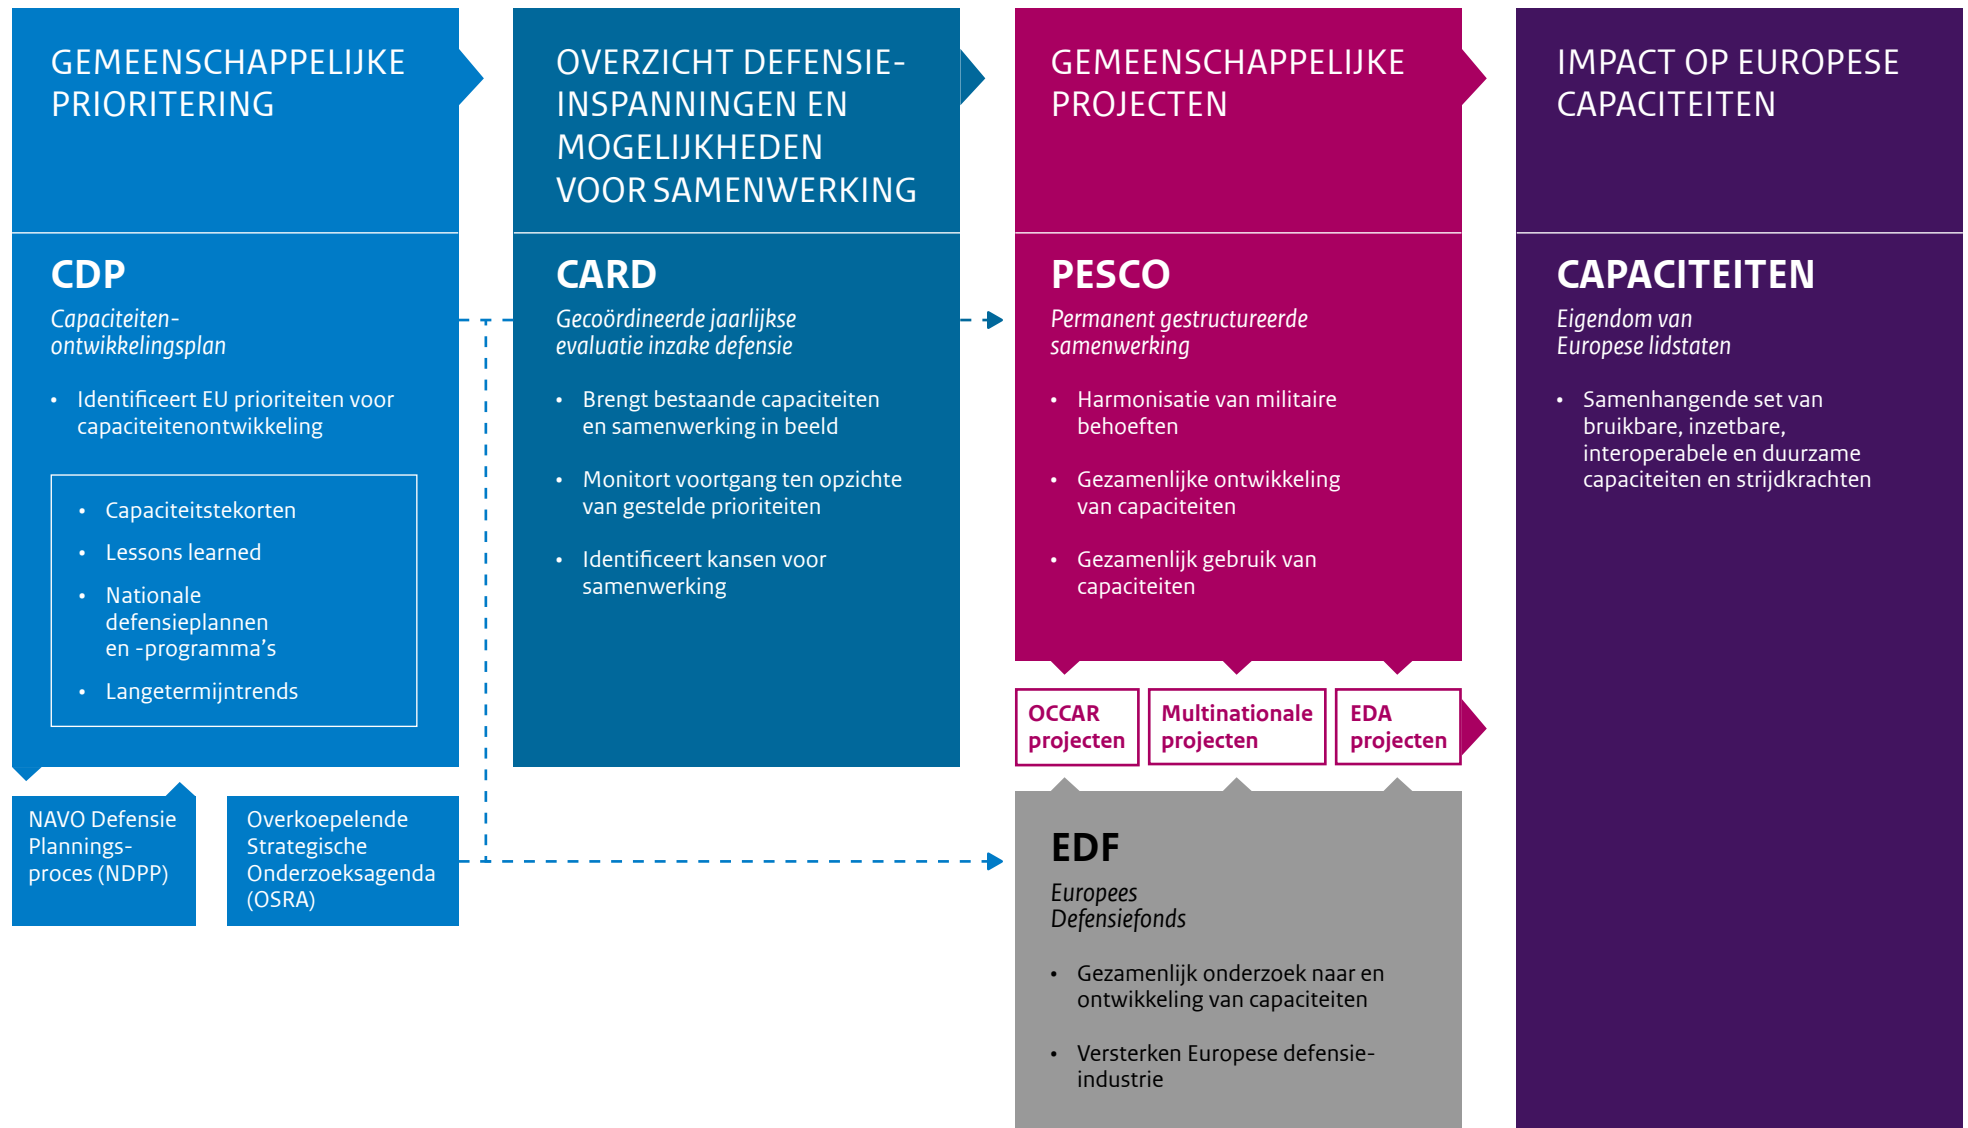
GEMEENSCHAPPELIJKE PRIORITERING

CDP
Capaciteiten-ontwikkelingsplan

- Identificeert EU prioriteiten voor capaciteitenontwikkeling

- Capaciteitstekorten
- Lessons learned
- Nationale defensieplannen en -programma's
- Langetermijntrends

NAVO Defensie Plannings-proces (NDPP)

Overkoepelende Strategische Onderzoeksagenda (OSRA)

OVERZICHT DEFENSIE-INSPANNINGEN EN MOGELIJKHEDEN VOOR SAMENWERKING

CARD
Gecoördineerde jaarlijkse evaluatie inzake defensie

- Brengt bestaande capaciteiten en samenwerking in beeld
- Monitort voortgang ten opzichte van gestelde prioriteiten
- Identificeert kansen voor samenwerking

GEMEENSCHAPPELIJKE PROJECTEN

PESCO
Permanent gestructureerde samenwerking

- Harmonisatie van militaire behoeften
- Gezamenlijke ontwikkeling van capaciteiten
- Gezamenlijk gebruik van capaciteiten

OCCAR projecten

Multinationale projecten

EDA projecten

EDF
Europees Defensiefonds

- Gezamenlijk onderzoek naar en ontwikkeling van capaciteiten
- Versterken Europese defensie-industrie

IMPACT OP EUROPESE CAPACITEITEN

CAPACITEITEN
Eigendom van Europese lidstaten

- Samenhangende set van bruikbare, inzetbare, interoperabele en duurzame capaciteiten en strijdkrachten